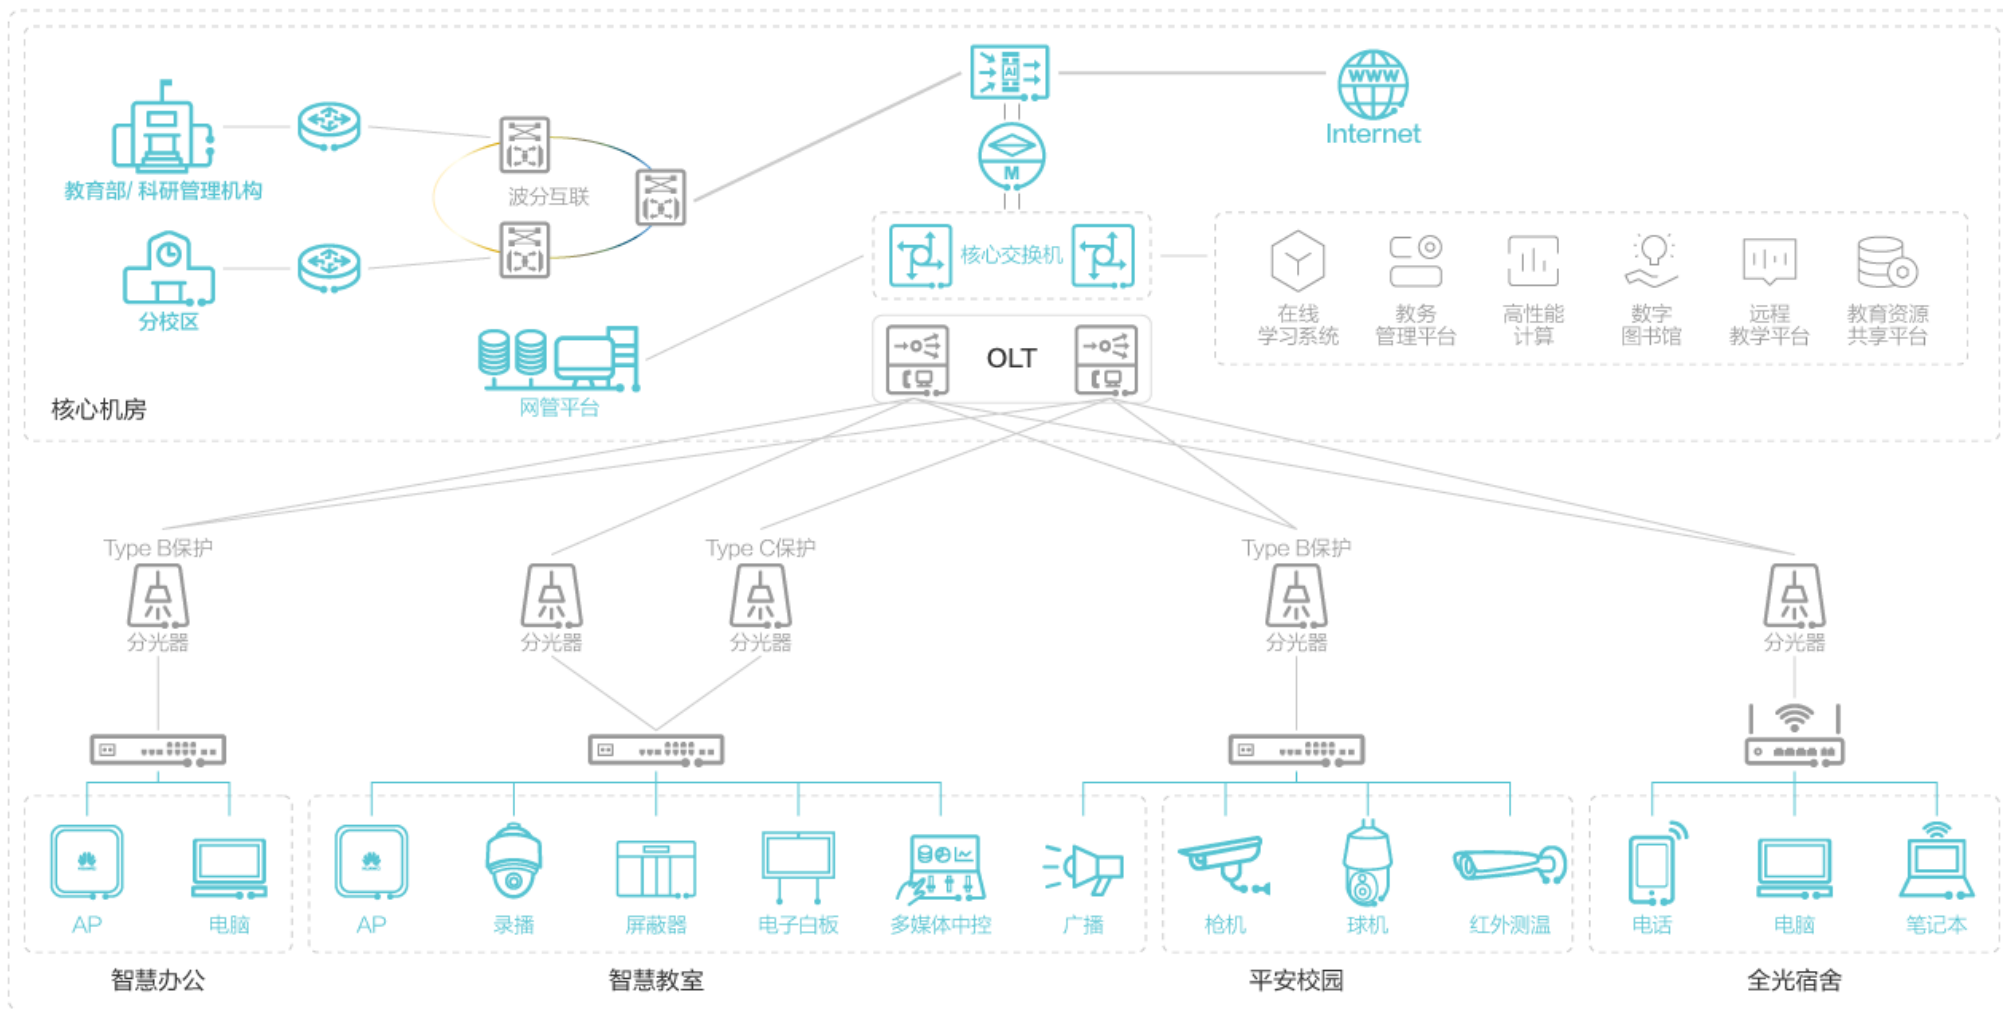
Internet

教育部/ 科研管理机构

波分互联

分校区

核心交换机

OLT

在线学习系统

教务管理平台

高性能计算

数字图书馆

远程教学平台

教育资源共享平台

网管平台

核心机房

Type B保护

Type C保护

Type B保护

分光器

分光器

分光器

分光器

分光器

AP

电脑

AP

录播

屏蔽器

电子白板

多媒体中控

广播

枪机

球机

红外测温

电话

电脑

笔记本

智慧办公

智慧教室

平安校园

全光宿舍